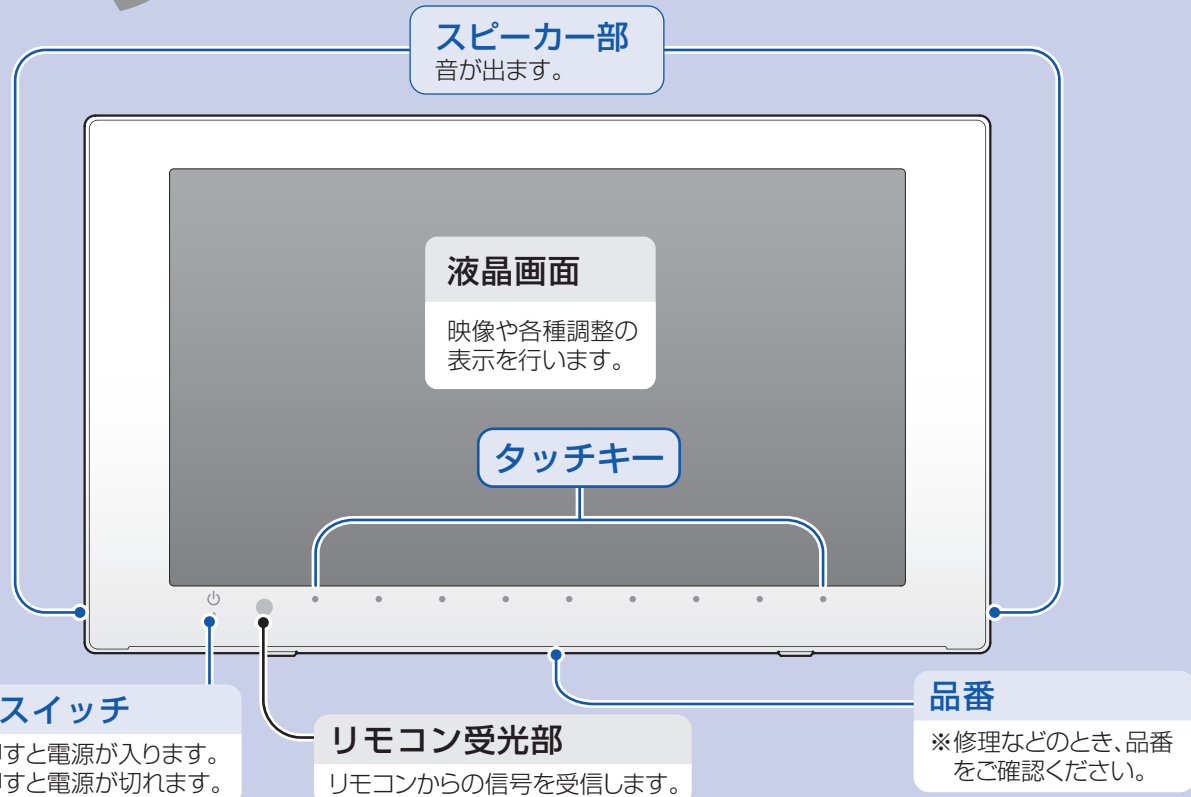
スピーカー部
音が出ます。

液晶画面

映像や各種調整の表示を行います。

タッチキー

スイッチ
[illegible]すと電源が入ります。
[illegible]すと電源が切れます。

リモコン受光部
リモコンからの信号を受信します。

品番
※修理などのとき、品番をご確認ください。